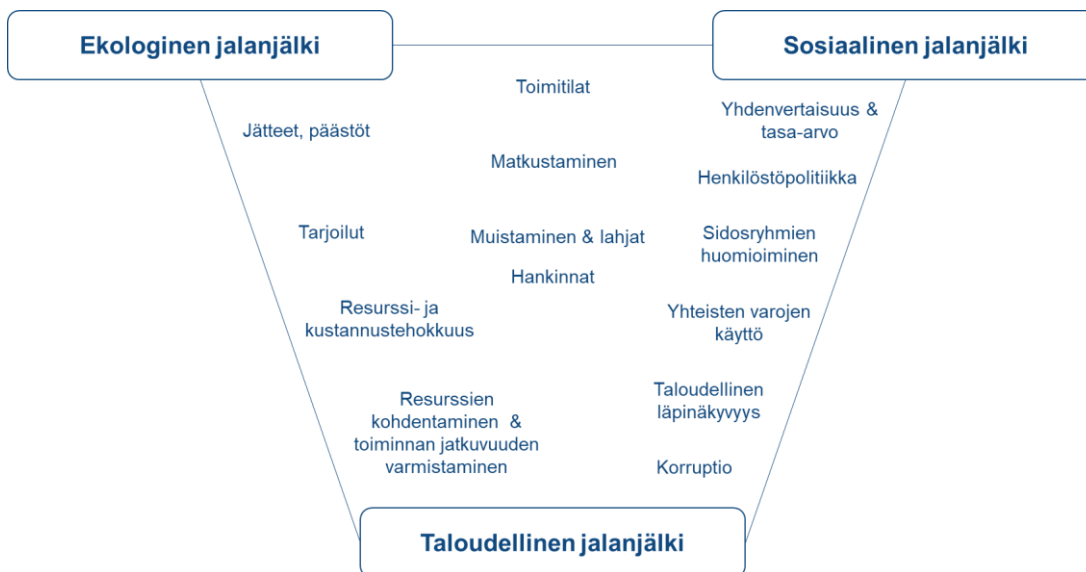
Ekologinen jalanjälki

Sosiaalinen jalanjälki

Toimitilat

Jätteet, päästöt

Yhdenvertaisuus & tasa-arvo

Matkustaminen

Henkilöstöpolitiikka

Tarjoilut

Muistaminen & lahjat

Sidosryhmien huomioiminen

Hankinnat

Resurssi- ja kustannustehokkuus

Yhteisten varojen käyttö

Resurssien kohdentaminen & toiminnan jatkuvuuden varmistaminen

Taloudellinen läpinäkyvyys

Korruptio

Taloudellinen jalanjälki